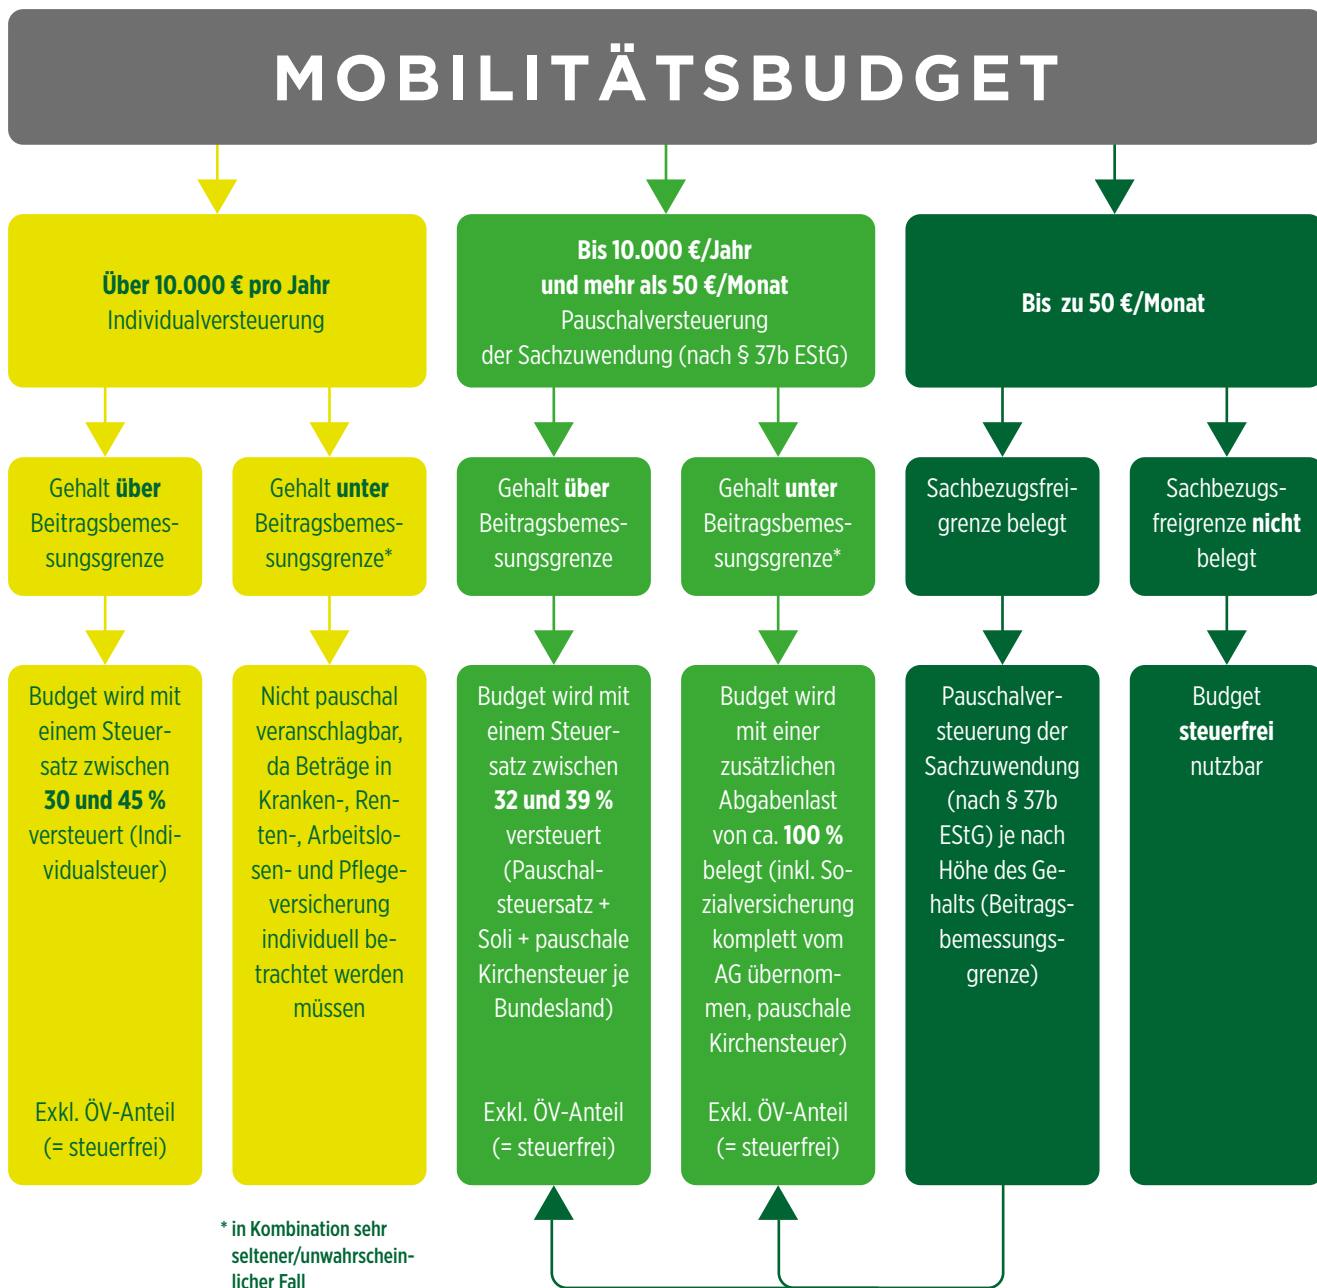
MOBILITÄTSBUDGET

**Über 10.000 € pro Jahr**
Individualversteuerung

**Bis 10.000 €/Jahr und mehr als 50 €/Monat**
Pauschalversteuerung der Sachzuwendung (nach § 37b EStG)

**Bis zu 50 €/Monat**

Gehalt **über** Beitragsbemessungsgrenze

Gehalt **unter** Beitragsbemessungsgrenze*

Gehalt **über** Beitragsbemessungsgrenze

Gehalt **unter** Beitragsbemessungsgrenze*

Sachbezugsfreigrenze belegt

Sachbezugsfreigrenze **nicht** belegt

Budget wird mit einem Steuersatz zwischen **30 und 45 %** versteuert (Individualsteuer)

Exkl. ÖV-Anteil (= steuerfrei)

Nicht pauschal veranschlagbar, da Beträge in Kranken-, Renten-, Arbeitslosen- und Pflegeversicherung individuell betrachtet werden müssen

Budget wird mit einem Steuersatz zwischen **32 und 39 %** versteuert (Pauschalsteuersatz + Soli + pauschale Kirchensteuer je Bundesland)

Exkl. ÖV-Anteil (= steuerfrei)

Budget wird mit einer zusätzlichen Abgabenlast von ca. **100 %** belegt (inkl. Sozialversicherung komplett vom AG übernommen, pauschale Kirchensteuer)

Exkl. ÖV-Anteil (= steuerfrei)

Pauschalversteuerung der Sachzuwendung (nach § 37b EStG) je nach Höhe des Gehalts (Beitragsbemessungsgrenze)

Budget **steuerfrei** nutzbar

* in Kombination sehr seltener/unwahrscheinlicher Fall